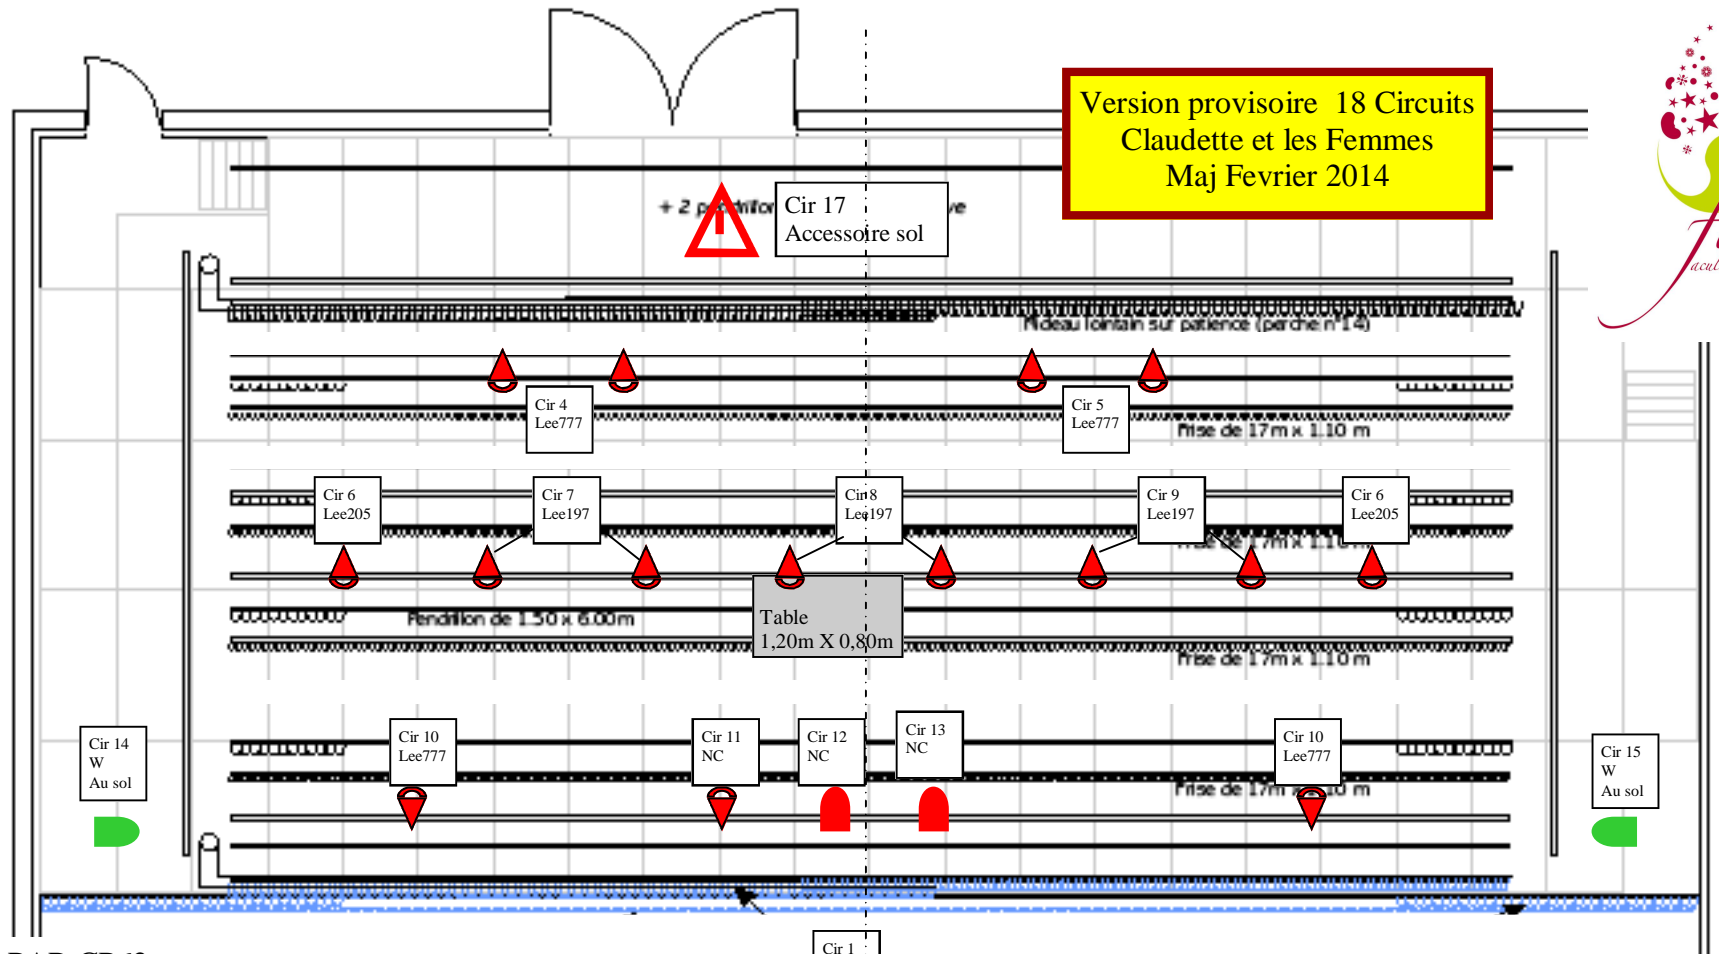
Version provisoire 18 Circuits
Claudette et les Femmes
Maj Fevrier 2014

+ 2 p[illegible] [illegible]ve

Cir 17
Accessoire sol

Rideau lointain sur patience (perche n°14)

Cir 4
Lee777

Cir 5
Lee777

Frise de 17m x 1.10 m

Cir 6
Lee205

Cir 7
Lee197

Cir 8
Lee197

Cir 9
Lee197

Cir 6
Lee205

Frise de 17m x 1.10 m

Pendrillon de 1.50 x 6.00m

Table
1,20m X 0,80m

Frise de 17m x 1.10 m

Cir 14
W
Au sol

Cir 10
Lee777

Cir 11
NC

Cir 12
NC

Cir 13
NC

Cir 10
Lee777

Cir 15
W
Au sol

Frise de 17m x 1.10 m

Cir 1